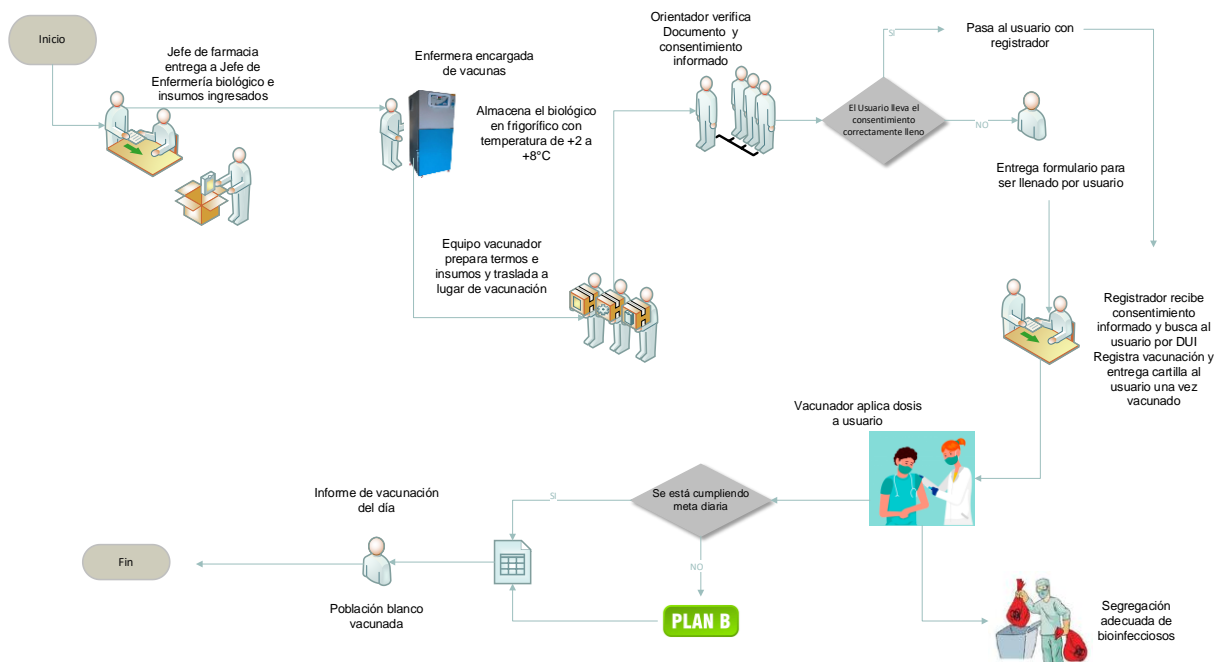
Inicio

Jefe de farmacia entrega a Jefe de Enfermería biológico e insumos ingresados

Enfermera encargada de vacunas

Almacena el biológico en frigorífico con temperatura de +2 a +8°C

Equipo vacunador prepara termos e insumos y traslada a lugar de vacunación

Orientador verifica Documento y consentimiento informado

El Usuario lleva el consentimiento correctamente lleno

SI

Pasa al usuario con registrador

NO

Entrega formulario para ser llenado por usuario

Registrador recibe consentimiento informado y busca al usuario por DUI Registra vacunación y entrega cartilla al usuario una vez vacunado

Vacunador aplica dosis a usuario

Se está cumpliendo meta diaria

SI

NO

PLAN B

Informe de vacunación del día

Población blanco vacunada

Fin

Segregación adecuada de bioinfecciosos